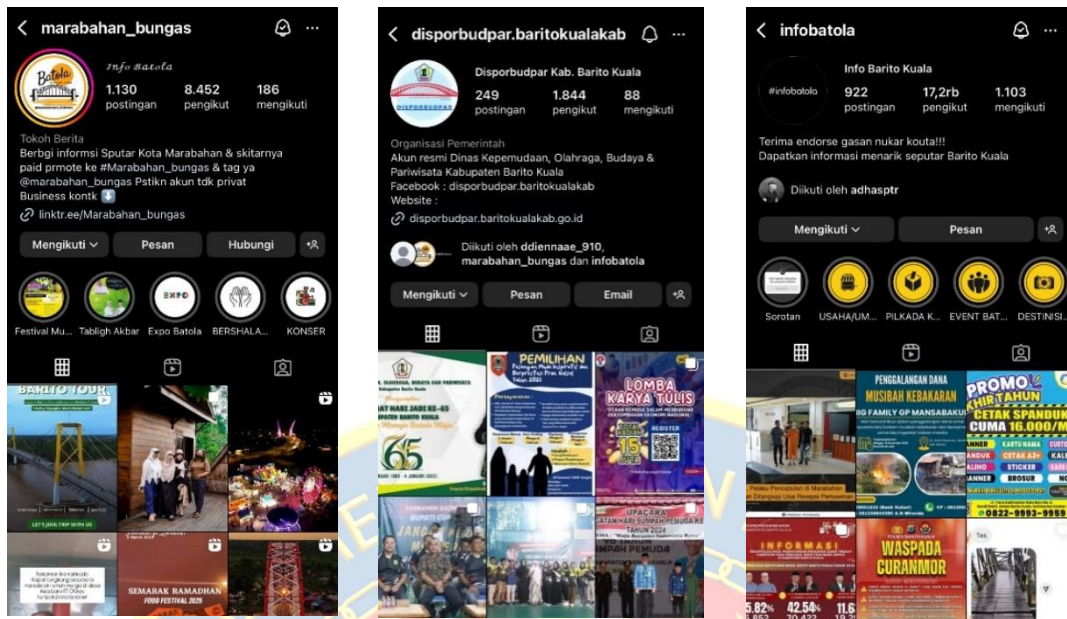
marabahan_bungas

Info Batola

1.130 postingan
8.452 pengikut
186 mengikuti

Tokoh Berita
Berbgi informsi Sputar Kota Marabahan & skitarnya
paid prmote ke #Marabahan_bungas & tag ya
@marabahan_bungas Pstikn akun tdk privat
Business kontk ⬇️
linktr.ee/Marabahan_bungas

Mengikuti
Pesan
Hubungi

Festival Mu...
Tabligh Akbar
Expo Batola
BERSHALA...
KONSER

BARITO TOUR
LET'S JOIN TRIP WITH US
SEMARAK RAMADHAN FOOD FESTIVAL 2025

disporbudpar.baritokualakab

Disporbudpar Kab. Barito Kuala

249 postingan
1.844 pengikut
88 mengikuti

Organisasi Pemerintah
Akun resmi Dinas Kepemudaan, Olahraga, Budaya & Pariwisata Kabupaten Barito Kuala
Facebook : disporbudpar.baritokualakab
Website :
disporbudpar.baritokualakab.go.id

Diikuti oleh ddiennaae_910, marabahan_bungas dan infobatola

Mengikuti
Pesan
Email

PEMILIHAN
65
LOMBA KARYA TULIS
15
UPACARA

infobatola

#infobatola

Info Barito Kuala

922 postingan
17,2rb pengikut
1.103 mengikuti

Terima endorse gasan nukar kouta!!!
Dapatkan informasi menarik seputar Barito Kuala

Diikuti oleh adhasptr

Mengikuti
Pesan

Sorotan
USAHA/UM...
PILKADA K...
EVENT BAT...
DESTINISI...

PENGGALANGAN DANA
MUSIBAH KEBAKARAN
PROMO AKHIR TAHUN
CETAK SPANDUK CUMA 16.000/M
INFORMASI
WASPADA CURANMOR
5.82%
42.54%
11.6